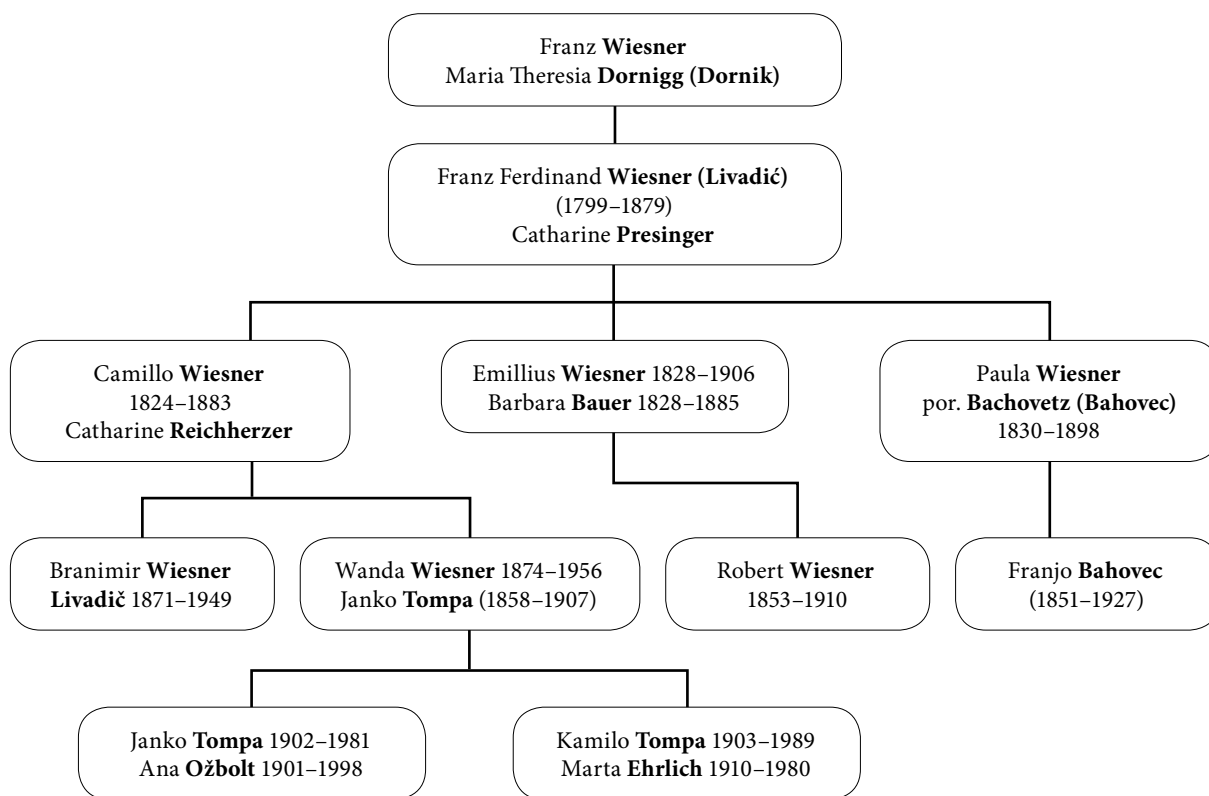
Franz **Wiesner**
Maria Theresia **Dornigg (Dornik)**

Franz Ferdinand **Wiesner (Livadić)**
(1799–1879)
Catharine **Presinger**

Camillo **Wiesner**
1824–1883
Catharine **Reichherzer**

Emillius **Wiesner** 1828–1906
Barbara **Bauer** 1828–1885

Paula **Wiesner**
por. **Bachovetz (Bahovec)**
1830–1898

Branimir **Wiesner**
**Livadič** 1871–1949

Wanda **Wiesner** 1874–1956
Janko **Tompa** (1858–1907)

Robert **Wiesner**
1853–1910

Franjo **Bahovec**
(1851–1927)

Janko **Tompa** 1902–1981
Ana **Ožbolt** 1901–1998

Kamilo **Tompa** 1903–1989
Marta **Ehrlich** 1910–1980